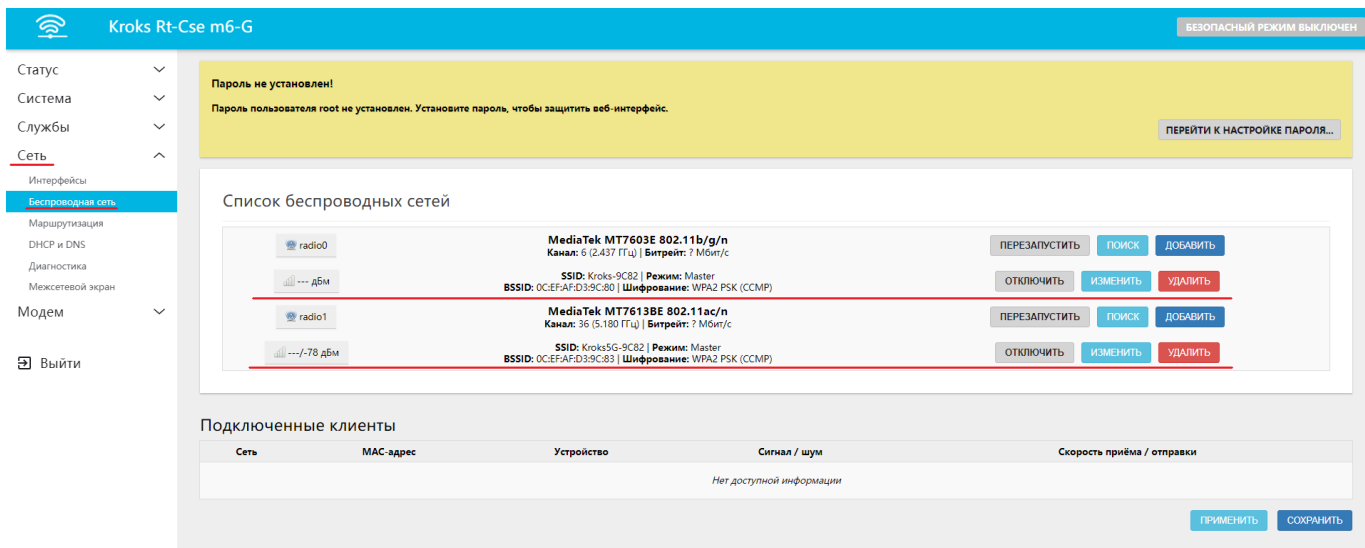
Kroks Rt-Cse m6-G

БЕЗОПАСНЫЙ РЕЖИМ ВЫКЛЮЧЕН

Статус
Система
Службы
Сеть
Интерфейсы
Беспроводная сеть
Маршрутизация
DHCP и DNS
Диагностика
Межсетевой экран
Модем

Выйти

Пароль не установлен!

Пароль пользователя root не установлен. Установите пароль, чтобы защитить веб-интерфейс.

ПЕРЕЙТИ К НАСТРОЙКЕ ПАРОЛЯ...

Список беспроводных сетей

radio0
MediaTek MT7603E 802.11b/g/n
Канал: 6 (2.437 ГГц) | Битрейт: ? Мбит/с
ПЕРЕЗАПУСТИТЬ ПОИСК ДОБАВИТЬ

--- дБм
SSID: Kroks-9C82 | Режим: Master
BSSID: 0C:EF:AF:D3:9C:80 | Шифрование: WPA2 PSK (CCMP)
ОТКЛЮЧИТЬ ИЗМЕНИТЬ УДАЛИТЬ

radio1
MediaTek MT7613BE 802.11ac/n
Канал: 36 (5.180 ГГц) | Битрейт: ? Мбит/с
ПЕРЕЗАПУСТИТЬ ПОИСК ДОБАВИТЬ

---/-78 дБм
SSID: Kroks5G-9C82 | Режим: Master
BSSID: 0C:EF:AF:D3:9C:83 | Шифрование: WPA2 PSK (CCMP)
ОТКЛЮЧИТЬ ИЗМЕНИТЬ УДАЛИТЬ

Подключенные клиенты

| Сеть | MAC-адрес | Устройство | Сигнал / шум | Скорость приёма / отправки |
|---|---|---|---|---|
| Нет доступной информации | | | | |

ПРИМЕНИТЬ СОХРАНИТЬ